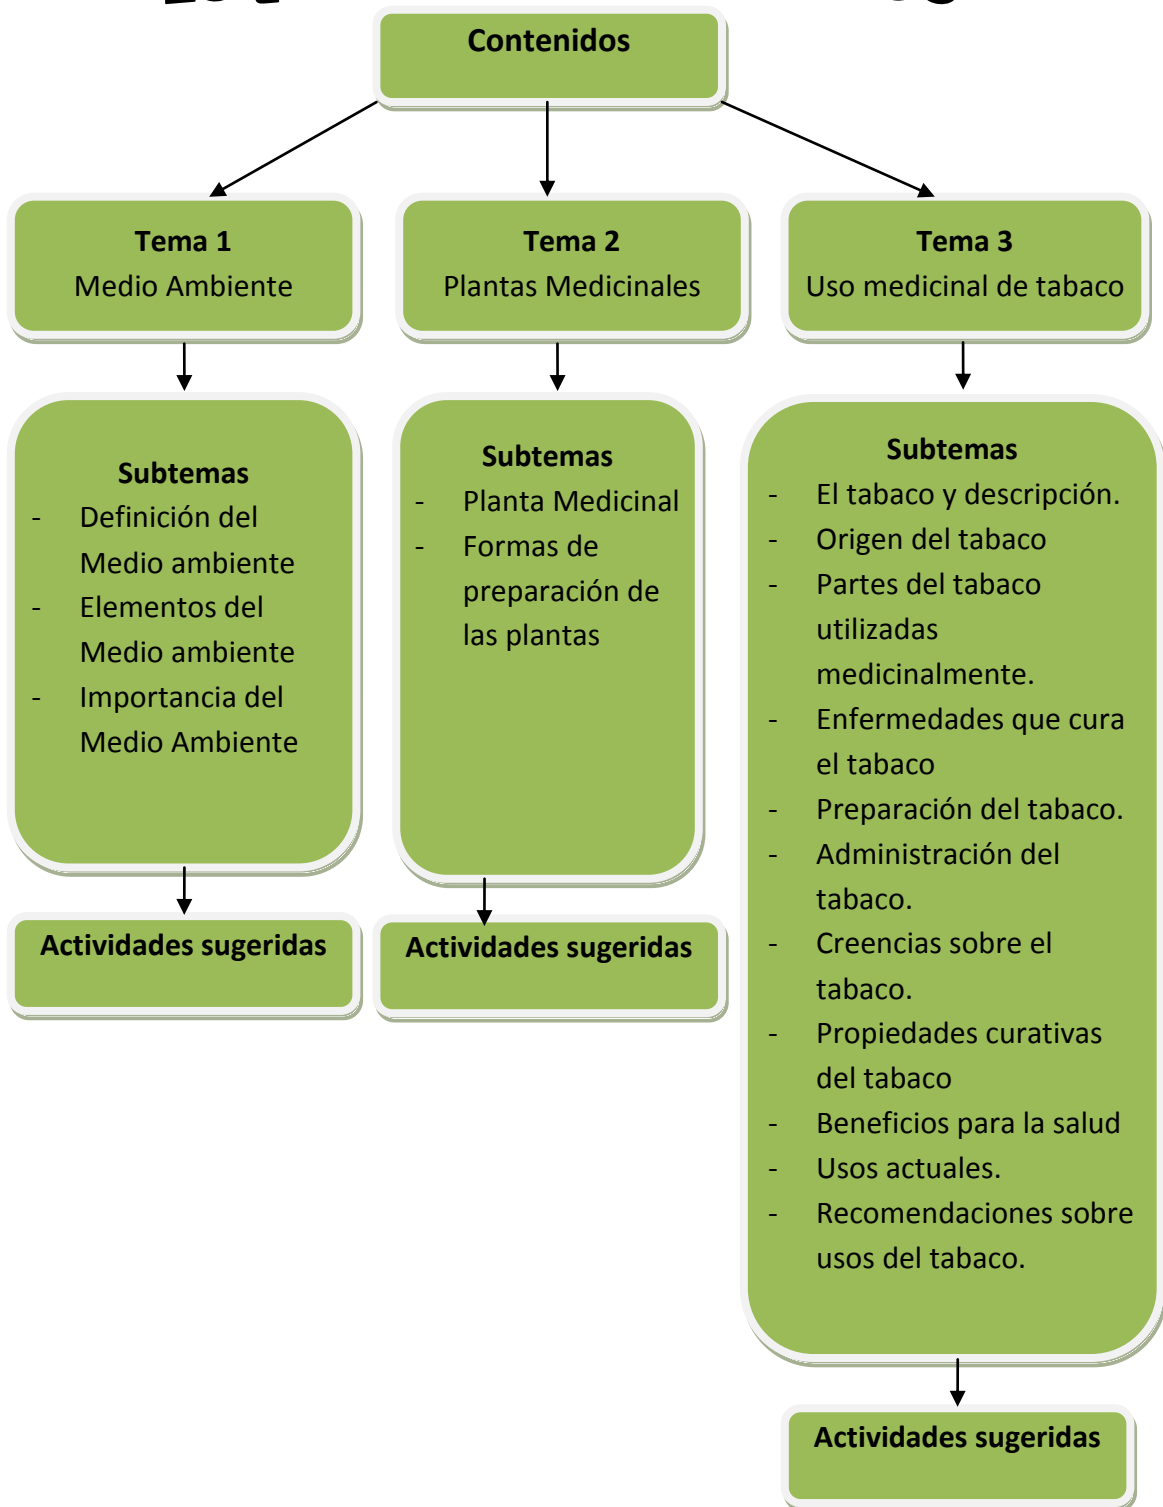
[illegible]

Contenidos

Tema 1
Medio Ambiente

Subtemas
- Definición del Medio ambiente
- Elementos del Medio ambiente
- Importancia del Medio Ambiente

Actividades sugeridas

Tema 2
Plantas Medicinales

Subtemas
- Planta Medicinal
- Formas de preparación de las plantas

Actividades sugeridas

Tema 3
Uso medicinal de tabaco

Subtemas
- El tabaco y descripción.
- Origen del tabaco
- Partes del tabaco utilizadas medicinalmente.
- Enfermedades que cura el tabaco
- Preparación del tabaco.
- Administración del tabaco.
- Creencias sobre el tabaco.
- Propiedades curativas del tabaco
- Beneficios para la salud
- Usos actuales.
- Recomendaciones sobre usos del tabaco.

Actividades sugeridas